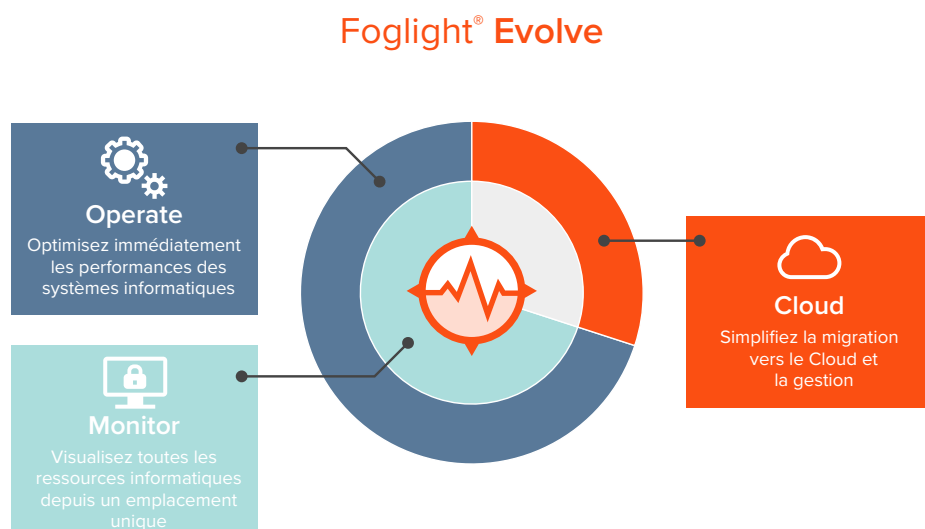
Foglight® Evolve

Operate
Optimisez immédiatement les performances des systèmes informatiques

Cloud
Simplifiez la migration vers le Cloud et la gestion

Monitor
Visualisez toutes les ressources informatiques depuis un emplacement unique